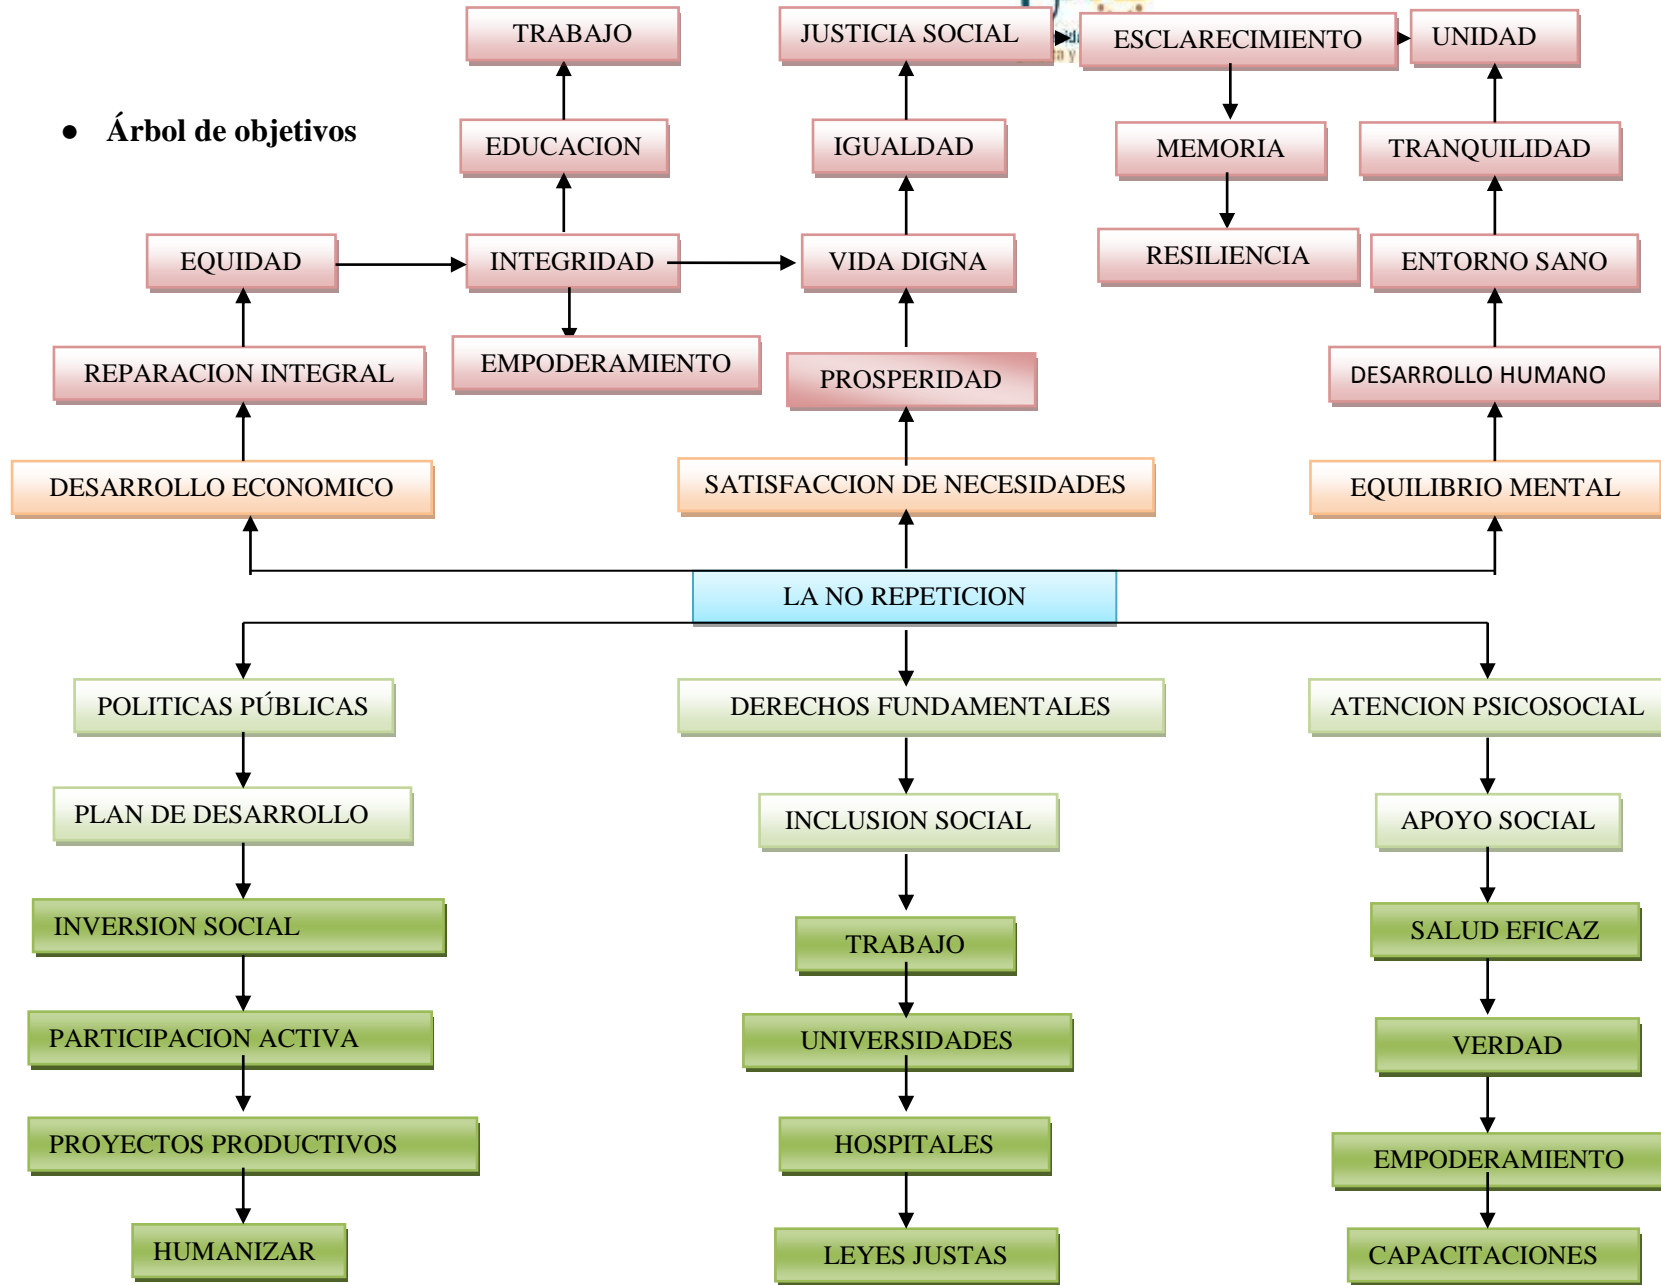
TRABAJO

JUSTICIA SOCIAL

ESCLARECIMIENTO

UNIDAD

• Árbol de objetivos

EDUCACION

IGUALDAD

MEMORIA

TRANQUILIDAD

EQUIDAD

INTEGRIDAD

VIDA DIGNA

RESILIENCIA

ENTORNO SANO

REPARACION INTEGRAL

EMPODERAMIENTO

PROSPERIDAD

DESARROLLO HUMANO

DESARROLLO ECONOMICO

SATISFACCION DE NECESIDADES

EQUILIBRIO MENTAL

LA NO REPETICION

POLITICAS PÚBLICAS

DERECHOS FUNDAMENTALES

ATENCION PSICOSOCIAL

PLAN DE DESARROLLO

INCLUSION SOCIAL

APOYO SOCIAL

INVERSION SOCIAL

TRABAJO

SALUD EFICAZ

PARTICIPACION ACTIVA

UNIVERSIDADES

VERDAD

PROYECTOS PRODUCTIVOS

HOSPITALES

EMPODERAMIENTO

HUMANIZAR

LEYES JUSTAS

CAPACITACIONES